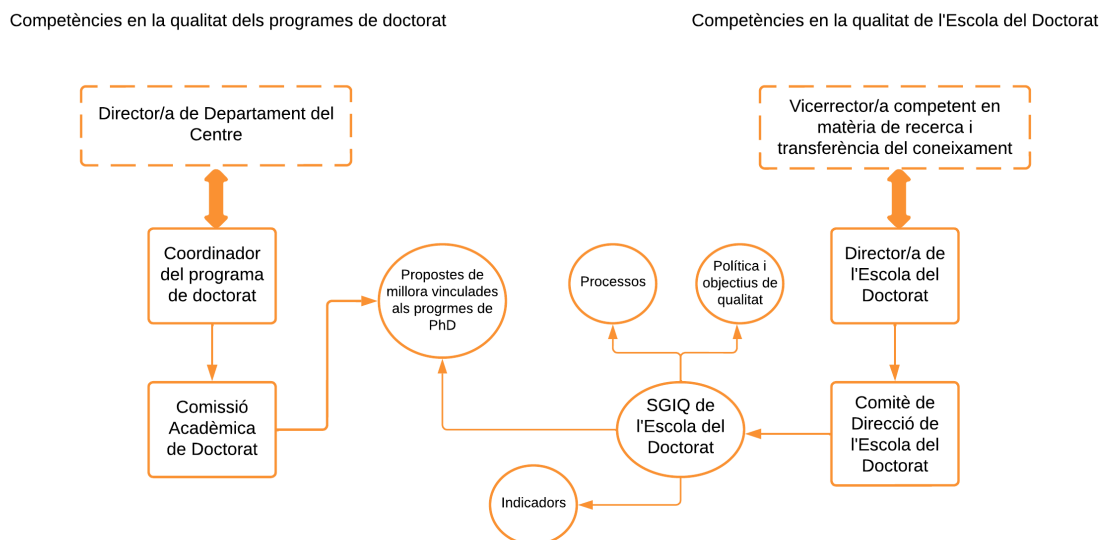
Competències en la qualitat dels programes de doctorat

Competències en la qualitat de l'Escola del Doctorat

Director/a de Departament del Centre

Coordinador del programa de doctorat

Comissió Acadèmica de Doctorat

Propostes de millora vinculades als progrmes de PhD

Processos

Política i objectius de qualitat

SGIQ de l'Escola del Doctorat

Indicadors

Vicerrector/a competent en matèria de recerca i transferència del coneixament

Director/a de l'Escola del Doctorat

Comitè de Direcció de l'Escola del Doctorat